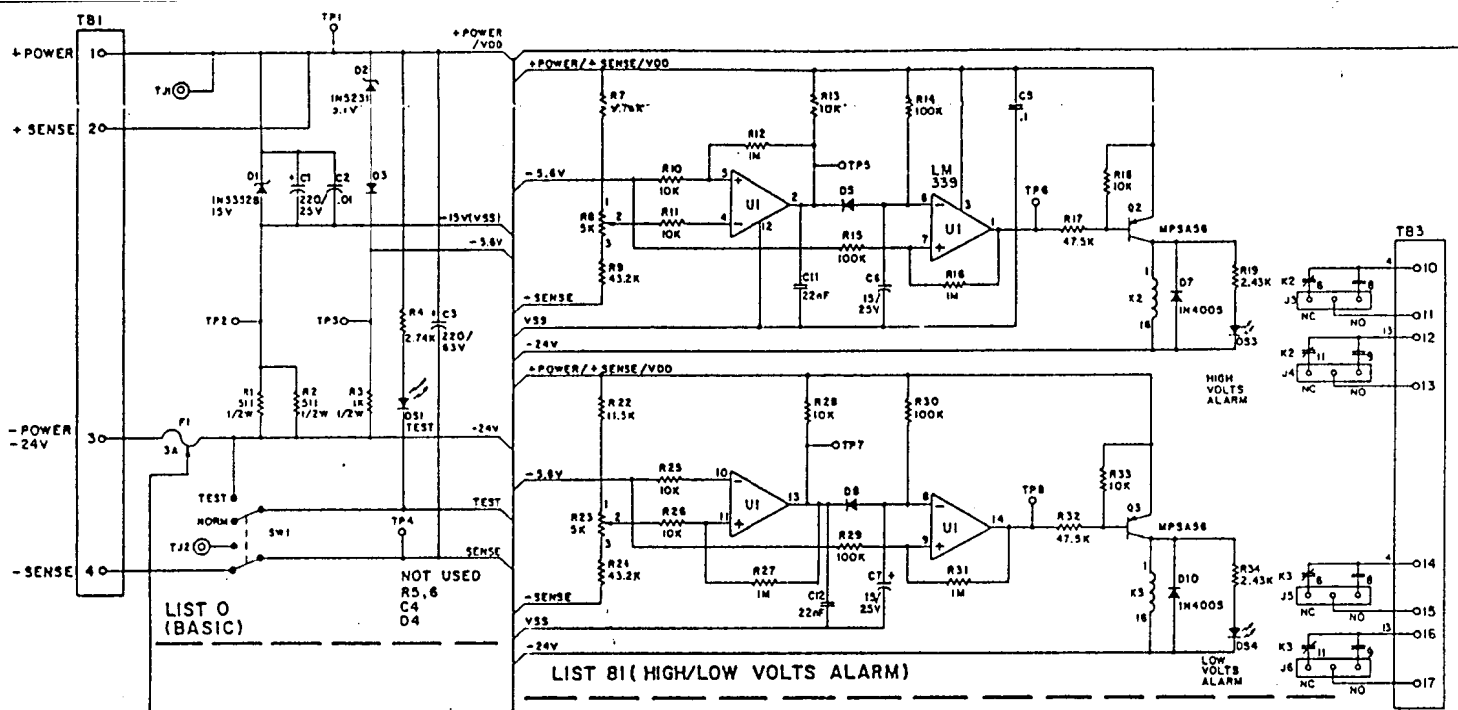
TB1
+POWER 1
+SENSE 2
-POWER -24V 3
-SENSE 4
TJ1
TJ2
TP1
D2 1N5231 5.1V
D1 1N5352B 15V
C1 220/25V
C2 .01
D3
TP2
TP3
R1 511 1/2W
R2 511 1/2W
R3 1K 1/2W
R4 2.74K
C3 220/63V
DS1 TEST
F1 3A
TEST
NORM
SW1
TP4
NOT USED R5,6 C4 D4
LIST 0 (BASIC)
+POWER /VDD
-15V(VSS)
-5.6V
-24V
TEST
SENSE
+POWER/+SENSE/VDD
R7 4.75K
R13 10K
R14 100K
C5 .1
R12 1M
TP5
LM 339
-5.6V
R10 10K
R11 10K
R8 5K
R9 43.2K
U1
D5
TP6
R17 47.5K
R18 10K
Q2
MPSA56
R15 100K
R16 1M
C11 22nF
C6 15/25V
-SENSE
VSS
-24V
K2
D7 1N4005
R19 2.43K
DS3
HIGH VOLTS ALARM
+POWER/+SENSE/VDD
R22 11.5K
R28 10K
R30 100K
TP7
-5.6V
R25 10K
R26 10K
R23 5K
R24 43.2K
U1
D8
TP8
R32 47.5K
R33 10K
Q3
MPSA56
R29 100K
R27 1M
R31 1M
C12 22nF
C7 15/25V
-SENSE
VSS
-24V
K3
D10 1N4005
R34 2.43K
DS4
LOW VOLTS ALARM
LIST 81( HIGH/LOW VOLTS ALARM)
TB3
K2 J3 NC NO 10 11
K2 J4 NC NO 12 13
K3 J5 NC NO 14 15
K3 J6 NC NO 16 17